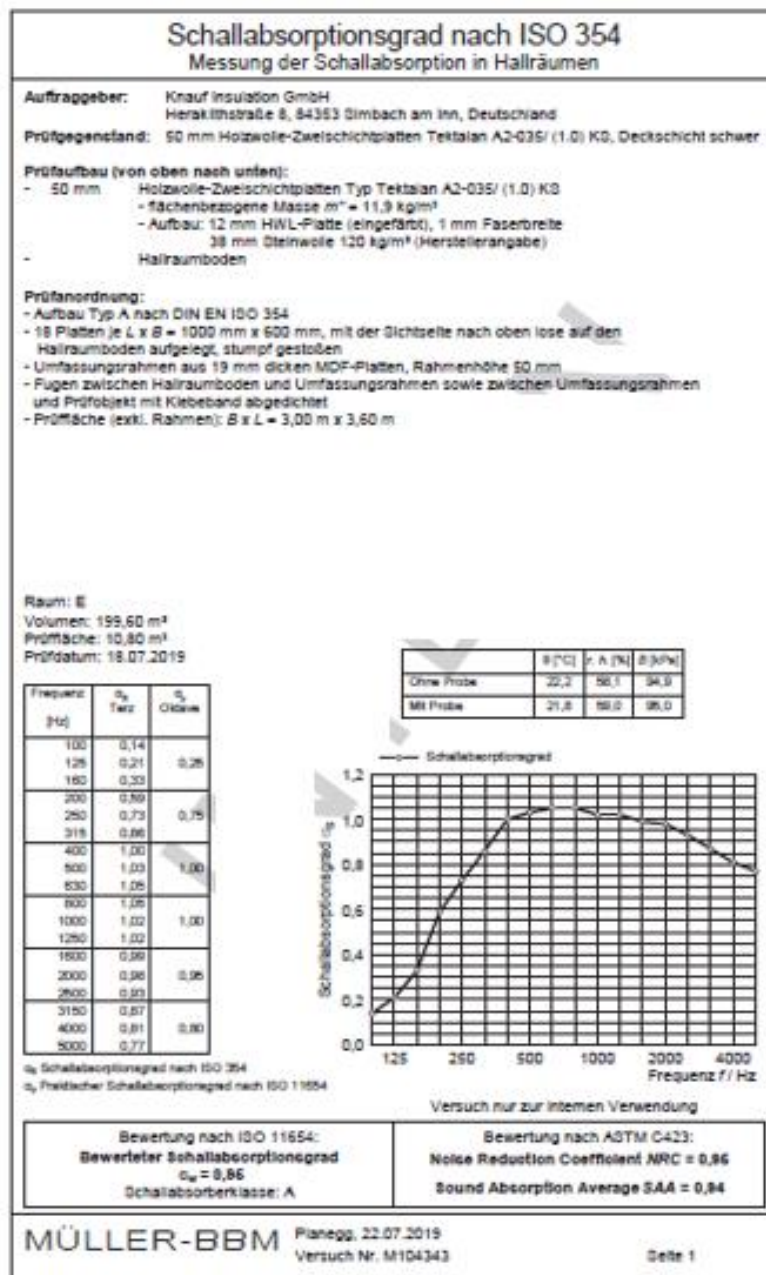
Schallabsorptionsgrad nach ISO 354
Messung der Schallabsorption in Hallräumen

Auftraggeber: Knauf Insulation GmbH
Heraklithstraße 8, 84359 Simbach am Inn, Deutschland

Prüfgegenstand: 50 mm Holzwolle-Zweischichtplatten Tektalan A2-035/ (1.0) K8, Deckschicht schwer

Prüfaufbau (von oben nach unten):
- 50 mm Holzwolle-Zweischichtplatten Typ Tektalan A2-035/ (1.0) K8
- flächenbezogene Masse $m''$ = 11,9 kg/m²
- Aufbau: 12 mm HWL-Platte (eingefärbt), 1 mm Faserbreite
38 mm Steinwolle 120 kg/m³ (Herstellerangabe)
- Hallraumboden

Prüfanordnung:
- Aufbau Typ A nach DIN EN ISO 354
- 18 Platten je $L \times B$ = 1000 mm x 600 mm, mit der Sichtseite nach oben lose auf den Hallraumboden aufgelegt, stumpf gestoßen
- Umfassungsrahmen aus 19 mm dicken MDF-Platten, Rahmenhöhe 50 mm
- Fugen zwischen Hallraumboden und Umfassungsrahmen sowie zwischen Umfassungsrahmen und Prüfobjekt mit Klebeband abgedichtet
- Prüffläche (exkl. Rahmen): $B \times L$ = 3,00 m x 3,60 m

Raum: E
Volumen: 199,60 m³
Prüffläche: 10,80 m²
Prüfdatum: 18.07.2019

| | ϑ [°C] | r. h. [%] | B [kPa] |
|---|---|---|---|
| Ohne Probe | 22,2 | 56,1 | 94,9 |
| Mit Probe | 21,8 | 59,0 | 95,0 |

| Frequenz [Hz] | $\alpha_s$ Terz | $\alpha_p$ Oktave |
|---|---|---|
| 100 | 0,14 | |
| 125 | 0,21 | 0,25 |
| 160 | 0,33 | |
| 200 | 0,59 | |
| 250 | 0,73 | 0,75 |
| 315 | 0,86 | |
| 400 | 1,00 | |
| 500 | 1,03 | 1,00 |
| 630 | 1,05 | |
| 800 | 1,05 | |
| 1000 | 1,02 | 1,00 |
| 1250 | 1,02 | |
| 1600 | 0,99 | |
| 2000 | 0,96 | 0,95 |
| 2500 | 0,93 | |
| 3150 | 0,87 | |
| 4000 | 0,81 | 0,80 |
| 5000 | 0,77 | |

$\alpha_s$ Schallabsorptionsgrad nach ISO 354
$\alpha_p$ Praktischer Schallabsorptionsgrad nach ISO 11654

Schallabsorptionsgrad
Schallabsorptionsgrad $\alpha_s$
1,2
1,0
0,8
0,6
0,4
0,2
0,0
125 250 500 1000 2000 4000
Frequenz $f$ / Hz

Versuch nur zur internen Verwendung

Bewertung nach ISO 11654:
Bewerteter Schallabsorptionsgrad
$\alpha_w$ = 0,95
Schallabsorberklasse: A

Bewertung nach ASTM C423:
Noise Reduction Coefficient NRC = 0,95
Sound Absorption Average SAA = 0,94

MÜLLER-BBM Planegg, 22.07.2019
Versuch Nr. M104343
Seite 1